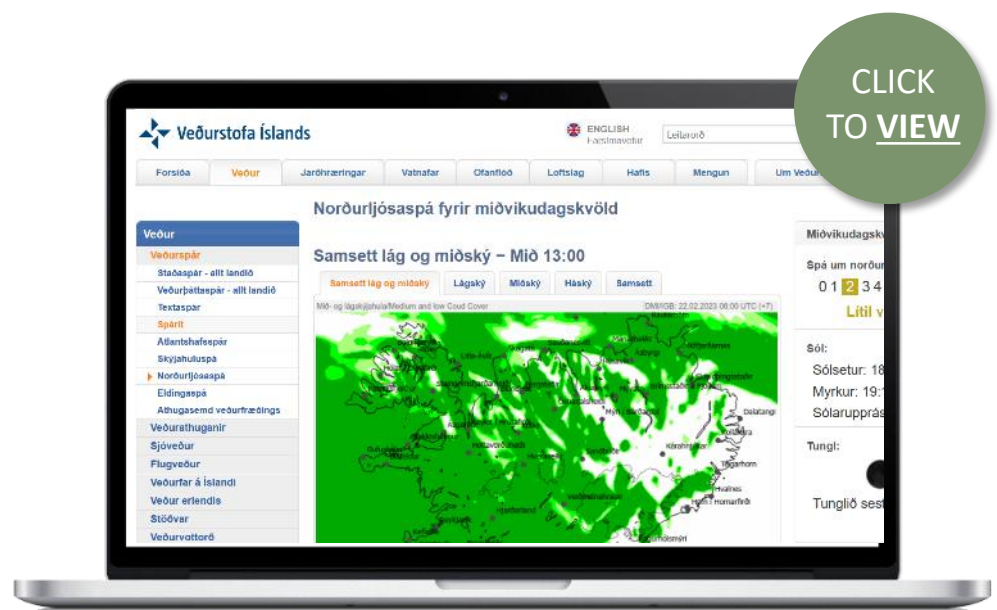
CLICK TO **VIEW**

Veðurstofa Íslands

ENGLISH
Farsímavefur

Leitarorð

Forsíða | Veður | Jarðhræringar | Vatnafar | Ofanflóð | Loftslag | Hafís | Mengun | Um Veður

Norðurljósaspá fyrir miðvikudagskvöld

Veður
Veðurspár
Staðaspár - allt landið
Veðurþáttaspár - allt landið
Textaspár
Spárit
Atlantshafsspár
Skýjahuluspá
Norðurljósaspá
Eldingaspá
Athugasemd veðurfræðings
Veðurathuganir
Sjóveður
Flugveður
Veðurfar á Íslandi
Veður erlendis
Stöðvar
Veðurvottorð

Samsett lág og miðský – Mið 13:00

Samsett lág og miðský | Lágský | Miðský | Háský | Samsett

Mið- og lágskýjahula/Medium and low Coud Cover
DMI/IGB: 22.02.2023 06:00 UTC (+7)

Miðvikudagskv

Spá um norður
0 1 2 3 4
Lítil v

Sól:
Sólsetur: 18
Myrkur: 19:1
Sólarupprás

Tungl:

Tunglið sest